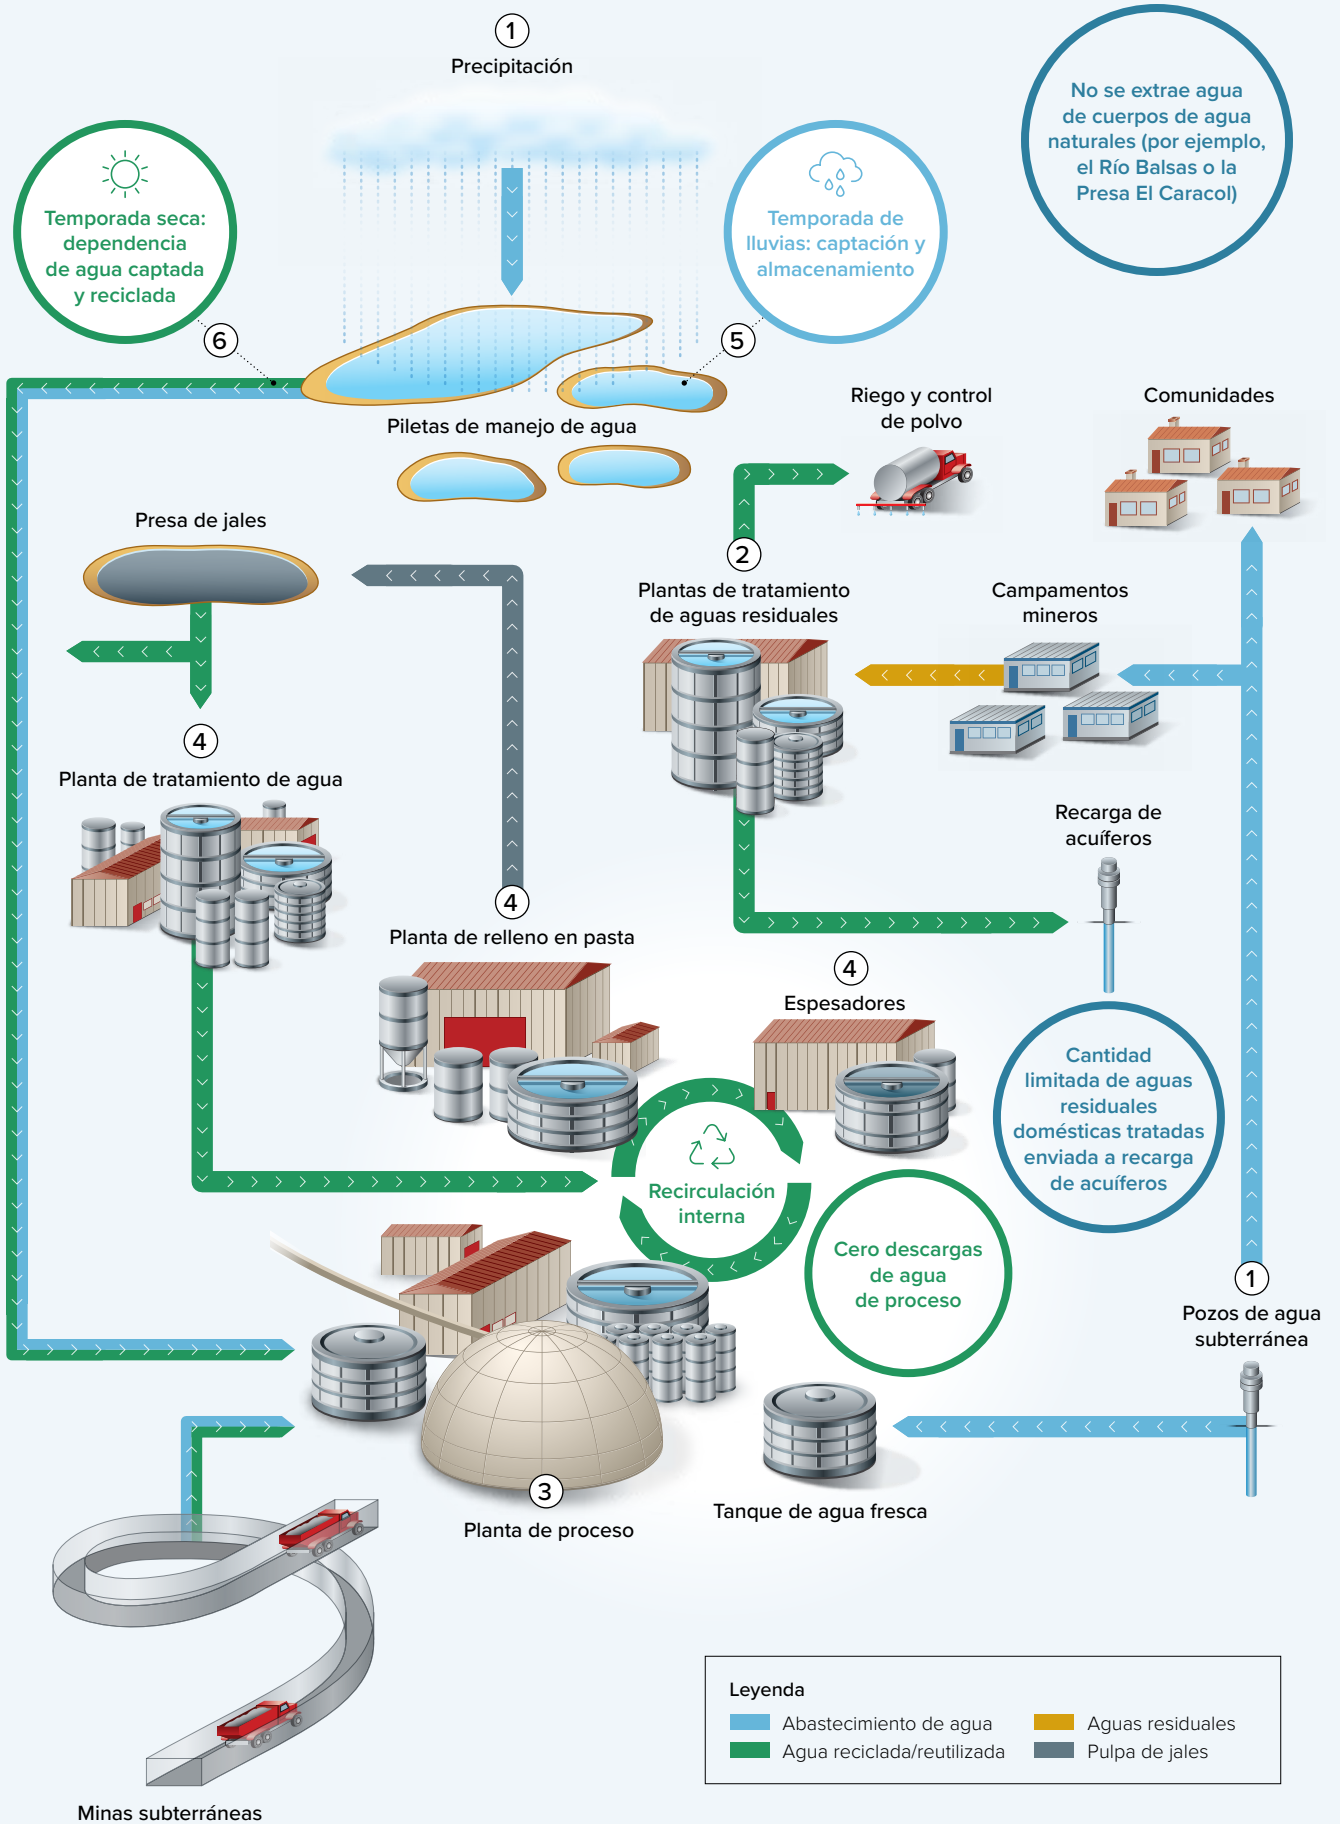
1
Precipitación

No se extrae agua de cuerpos de agua naturales (por ejemplo, el Río Balsas o la Presa El Caracol)

Temporada seca: dependencia de agua captada y reciclada

Temporada de lluvias: captación y almacenamiento

6

5

Piletas de manejo de agua

Riego y control de polvo

Comunidades

Presa de jales

2
Plantas de tratamiento de aguas residuales

Campamentos mineros

4
Planta de tratamiento de agua

Recarga de acuíferos

4
Planta de relleno en pasta

4
Espesadores

Cantidad limitada de aguas residuales domésticas tratadas enviada a recarga de acuíferos

Recirculación interna

Cero descargas de agua de proceso

1
Pozos de agua subterránea

3
Planta de proceso

Tanque de agua fresca

Minas subterráneas

Leyenda
Abastecimiento de agua
Agua reciclada/reutilizada
Aguas residuales
Pulpa de jales